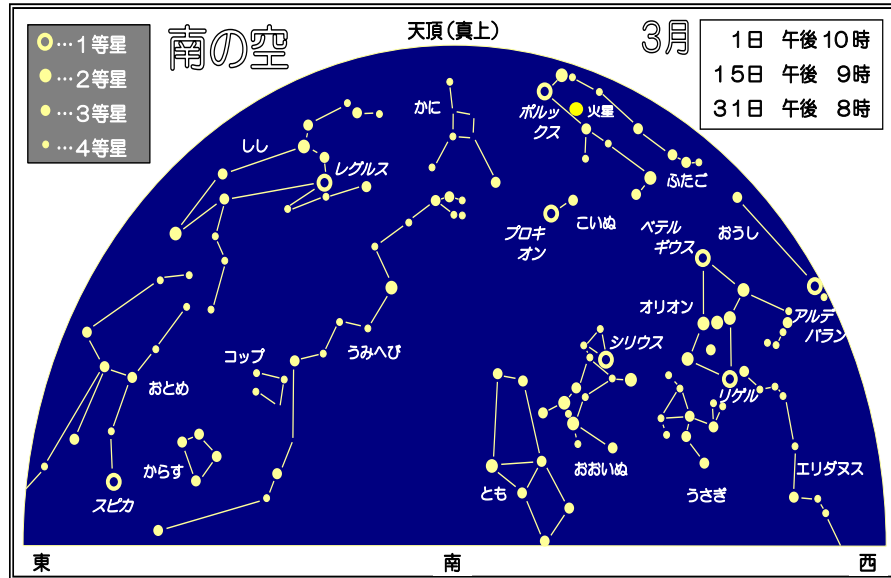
…1等星
…2等星
…3等星
…4等星

南の空

天頂(真上)

3月

| 1日 | 午後 | 10時 |
|---|---|---|
| 15日 | 午後 | 9時 |
| 31日 | 午後 | 8時 |

かに
ポルックス
火星
しし
レグルス
ふたご
こいぬ
プロキオン
ベテルギウス
おうし
アルデバラン
オリオン
コップ
うみへび
シリウス
おとめ
リゲル
からす
おおいぬ
うさぎ
エリダヌス
スピカ
とも

東
南
西